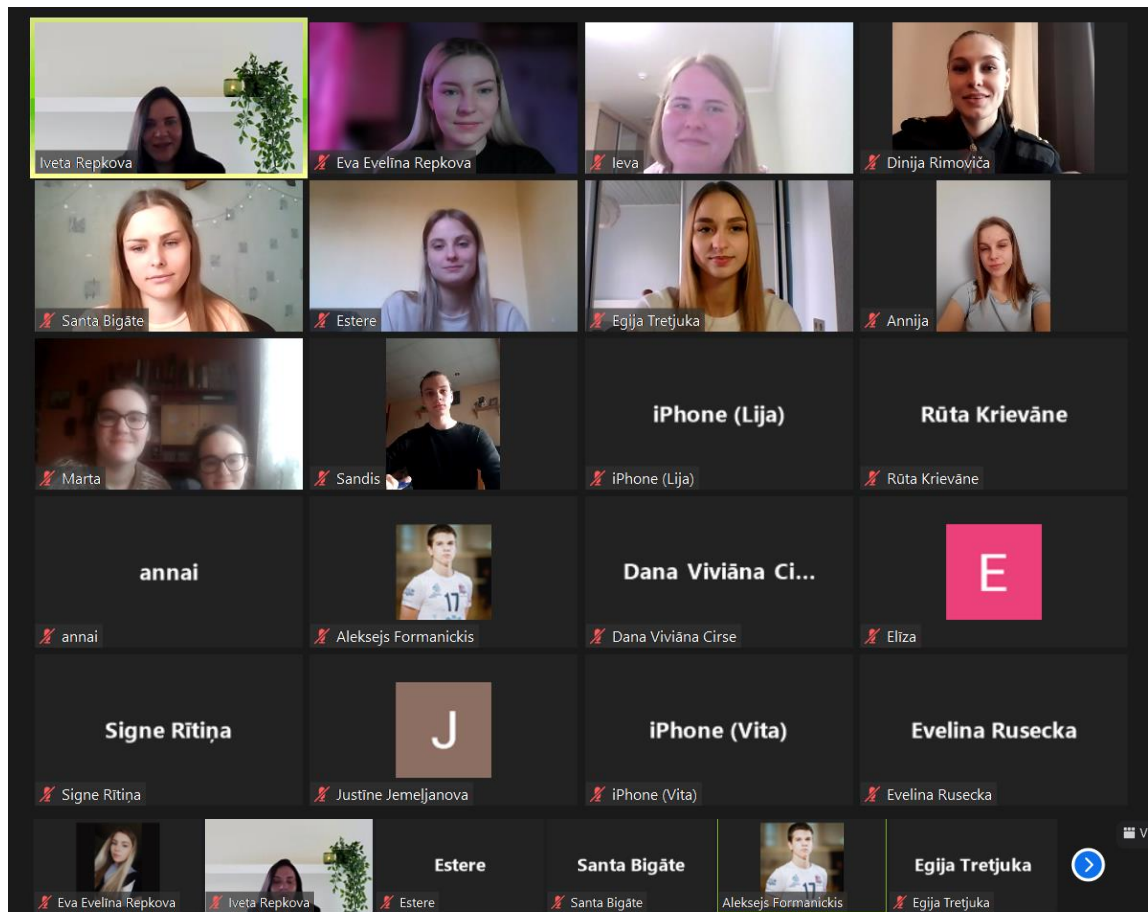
Iveta Repkova
Eva Evelīna Repkova
Ieva
Dinija Rimoviča
Santa Bigāte
Estere
Egija Tretjuka
Annija
Marta
Sandis
iPhone (Lija)
iPhone (Lija)
Rūta Krievāne
Rūta Krievāne
annai
annai
Aleksejs Formanickis
Dana Viviāna Ci...
Dana Viviāna Cirse
E
Elīza
Signe Rītiņa
Signe Rītiņa
J
Justīne Jemeljanova
iPhone (Vita)
iPhone (Vita)
Evelina Rusecka
Evelina Rusecka
Eva Evelīna Repkova
Iveta Repkova
Estere
Estere
Santa Bigāte
Santa Bigāte
Aleksejs Formanickis
Egija Tretjuka
Egija Tretjuka
V